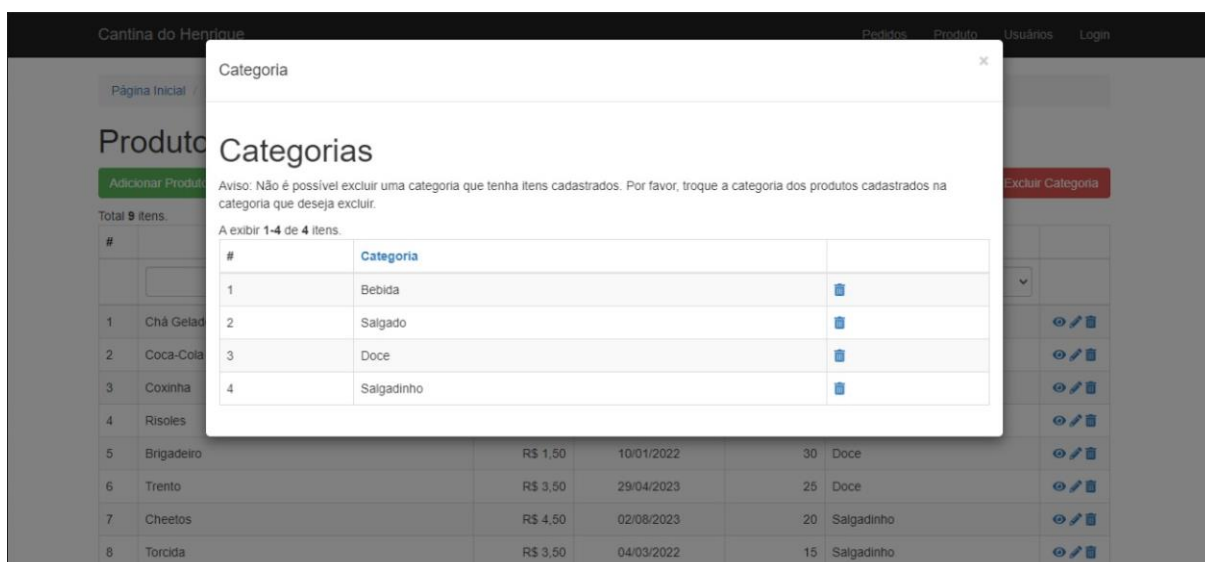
Cantina do Henrique

Pedidos Produto Usuários Login

Página Inicial /

Produto

Adicionar Produto

Excluir Categoria

Total 9 itens.

Categoria

×

Categorias

Aviso: Não é possível excluir uma categoria que tenha itens cadastrados. Por favor, troque a categoria dos produtos cadastrados na categoria que deseja excluir.

A exibir **1-4** de **4** itens.

| # | Categoria | |
|---|---|---|
| 1 | Bebida | |
| 2 | Salgado | |
| 3 | Doce | |
| 4 | Salgadinho | |

| # | | | | | |
|---|---|---|---|---|---|
| 1 | Chá Gelad | | | | |
| 2 | Coca-Cola | | | | |
| 3 | Coxinha | | | | |
| 4 | Risoles | | | | |
| 5 | Brigadeiro | R$ 1,50 | 10/01/2022 | 30 | Doce |
| 6 | Trento | R$ 3,50 | 29/04/2023 | 25 | Doce |
| 7 | Cheetos | R$ 4,50 | 02/08/2023 | 20 | Salgadinho |
| 8 | Torcida | R$ 3,50 | 04/03/2022 | 15 | Salgadinho |